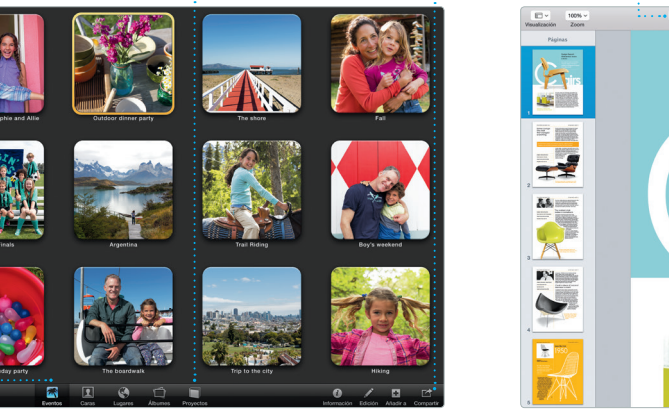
phie and Allie

Outdoor dinner party

The shore

Fall

inals

Argentina

Trail Riding

Boy's weekend

day party

The boardwalk

Trip to the city

Hiking

Eventos

Caras

Lugares

Álbumes

Proyectos

Información

Edición

Añadir a

Compartir

Visualización

100%

Zoom

Páginas

1

2

3

4

5